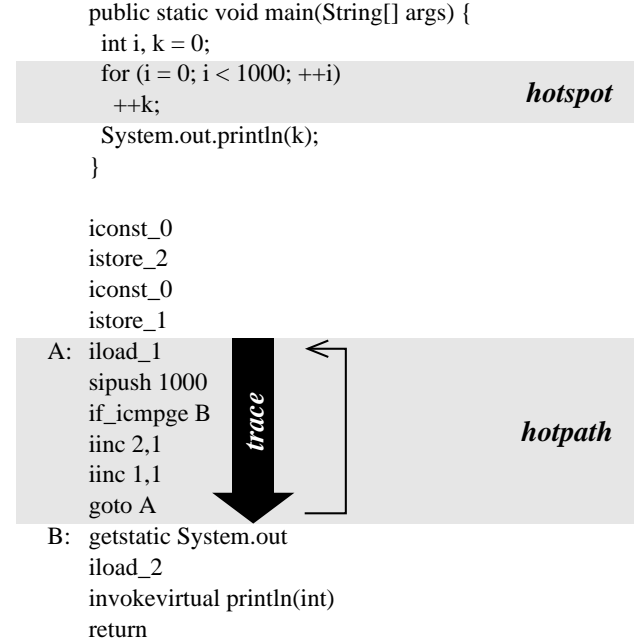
public static void main(String[] args) {
int i, k = 0;
for (i = 0; i < 1000; ++i)
++k;
System.out.println(k);
}

hotspot

iconst_0
istore_2
iconst_0
istore_1
A: iload_1
sipush 1000
if_icmpge B
iinc 2,1
iinc 1,1
goto A
B: getstatic System.out
iload_2
invokevirtual println(int)
return

trace

hotpath